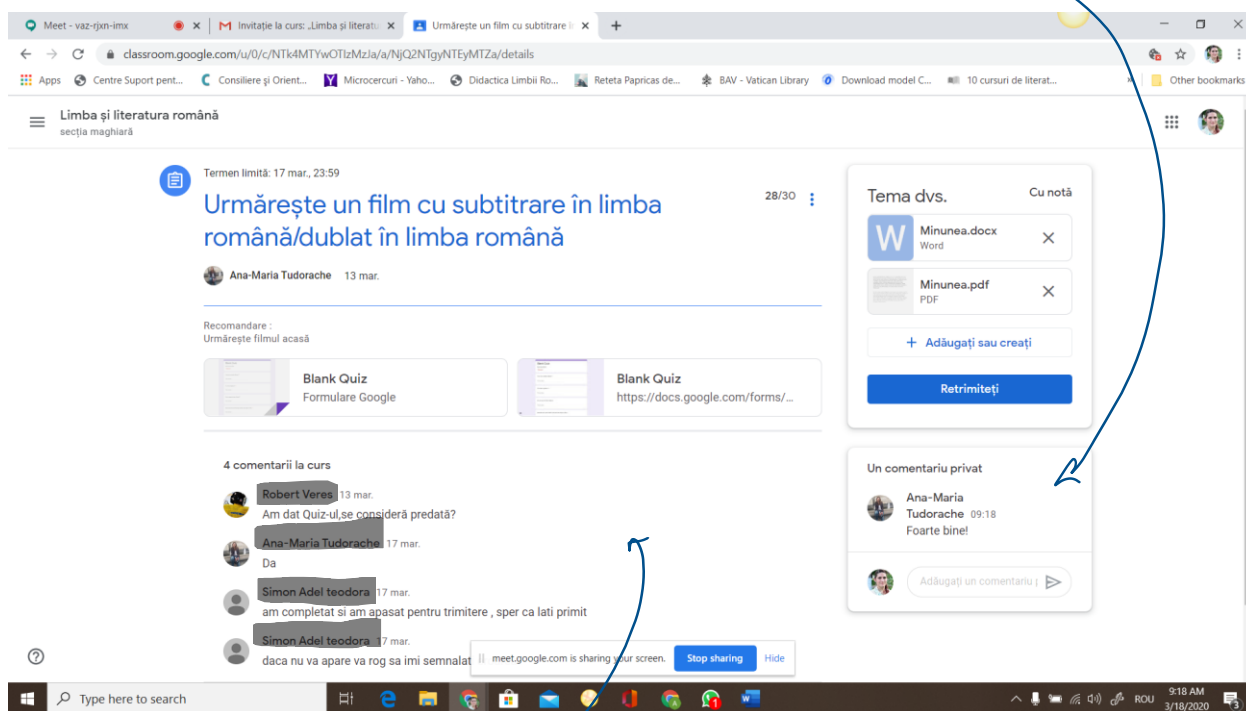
Meet - vaz-rjxn-imx
Invitație la curs: „Limba și literatu
Urmărește un film cu subtitrare î
classroom.google.com/u/0/c/NTk4MTYwOTIzMzJa/a/NjQ2NTgyNTEyMTZa/details
Apps Centre Suport pent... Consiliere și Orient... Microcercuri - Yaho... Didactica Limbii Ro... Reteta Papricas de... BAV - Vatican Library Download model C... 10 cursuri de literat... Other bookmarks

Limba și literatura română
secția maghiară

Termen limită: 17 mar., 23:59

Urmărește un film cu subtitrare în limba română/dublat în limba română

28/30

Ana-Maria Tudorache 13 mar.

Recomandare :
Urmărește filmul acasă

Blank Quiz
Formulare Google

Blank Quiz
https://docs.google.com/forms/...

4 comentarii la curs

Robert Veres 13 mar.
Am dat Quiz-ul,se consideră predată?

Ana-Maria Tudorache 17 mar.
Da

Simon Adel teodora 17 mar.
am completat si am apasat pentru trimitere , sper ca lati primit

Simon Adel teodora 17 mar.
daca nu va apare va rog sa imi semnalat

Tema dvs.
Cu notă

Minunea.docx
Word

Minunea.pdf
PDF

+ Adăugați sau creați

Retrimiteți

Un comentariu privat

Ana-Maria Tudorache 09:18
Foarte bine!

Adăugați un comentariu p

meet.google.com is sharing your screen.
Stop sharing
Hide

Type here to search
ROU
9:18 AM
3/18/2020